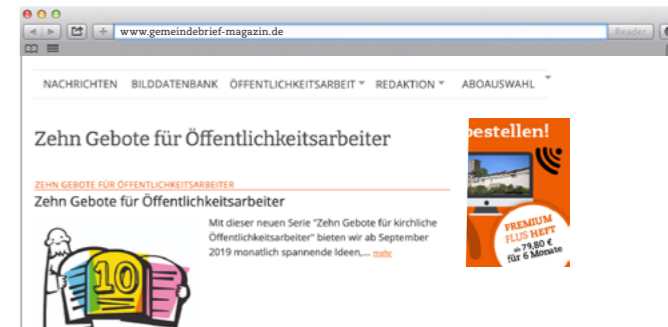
www.gemeindebrief-magazin.de

Reader

NACHRICHTEN BILDDATENBANK ÖFFENTLICHKEITSARBEIT REDAKTION ABOAUSWAHL

Zehn Gebote für Öffentlichkeitsarbeiter

ZEHN GEBOTE FÜR ÖFFENTLICHKEITSARBEITER

Zehn Gebote für Öffentlichkeitsarbeiter

Mit dieser neuen Serie "Zehn Gebote für kirchliche Öffentlichkeitsarbeiter" bieten wir ab September 2019 monatlich spannende Ideen, ... mehr

10

bestellen!

PREMIUM PLUS HEFT ab 79,80 € für 6 Monate